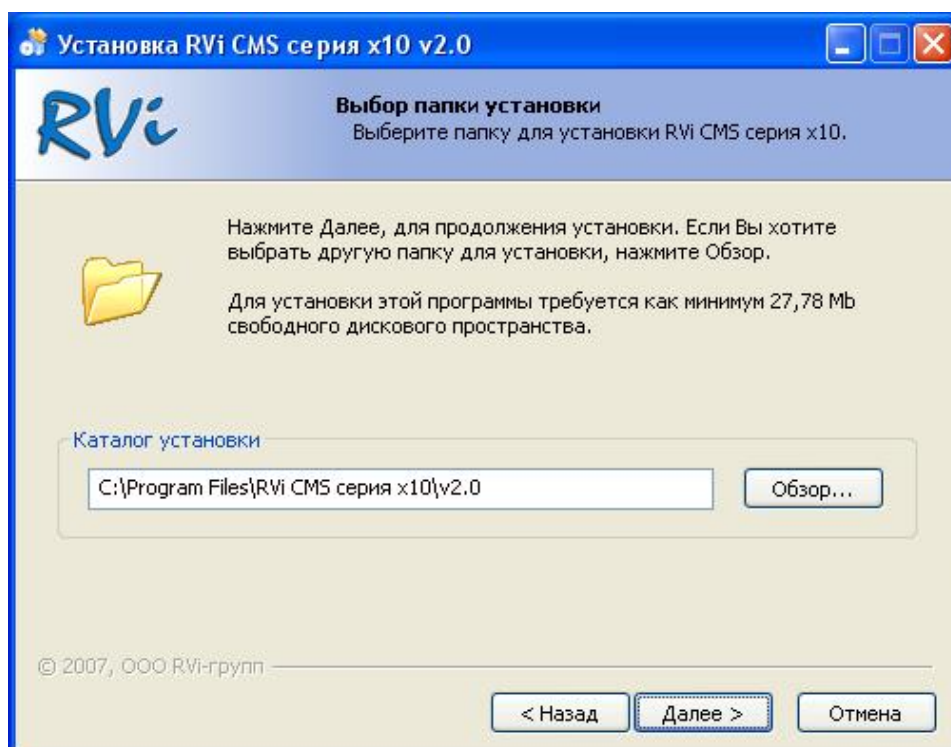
Установка RVi CMS серия x10 v2.0

RVi

Выбор папки установки
Выберите папку для установки RVi CMS серия x10.

Нажмите Далее, для продолжения установки. Если Вы хотите выбрать другую папку для установки, нажмите Обзор.

Для установки этой программы требуется как минимум 27,78 Mb свободного дискового пространства.

Каталог установки

C:\Program Files\RVi CMS серия x10\v2.0

Обзор...

© 2007, ООО RVi-групп

< Назад

Далее >

Отмена